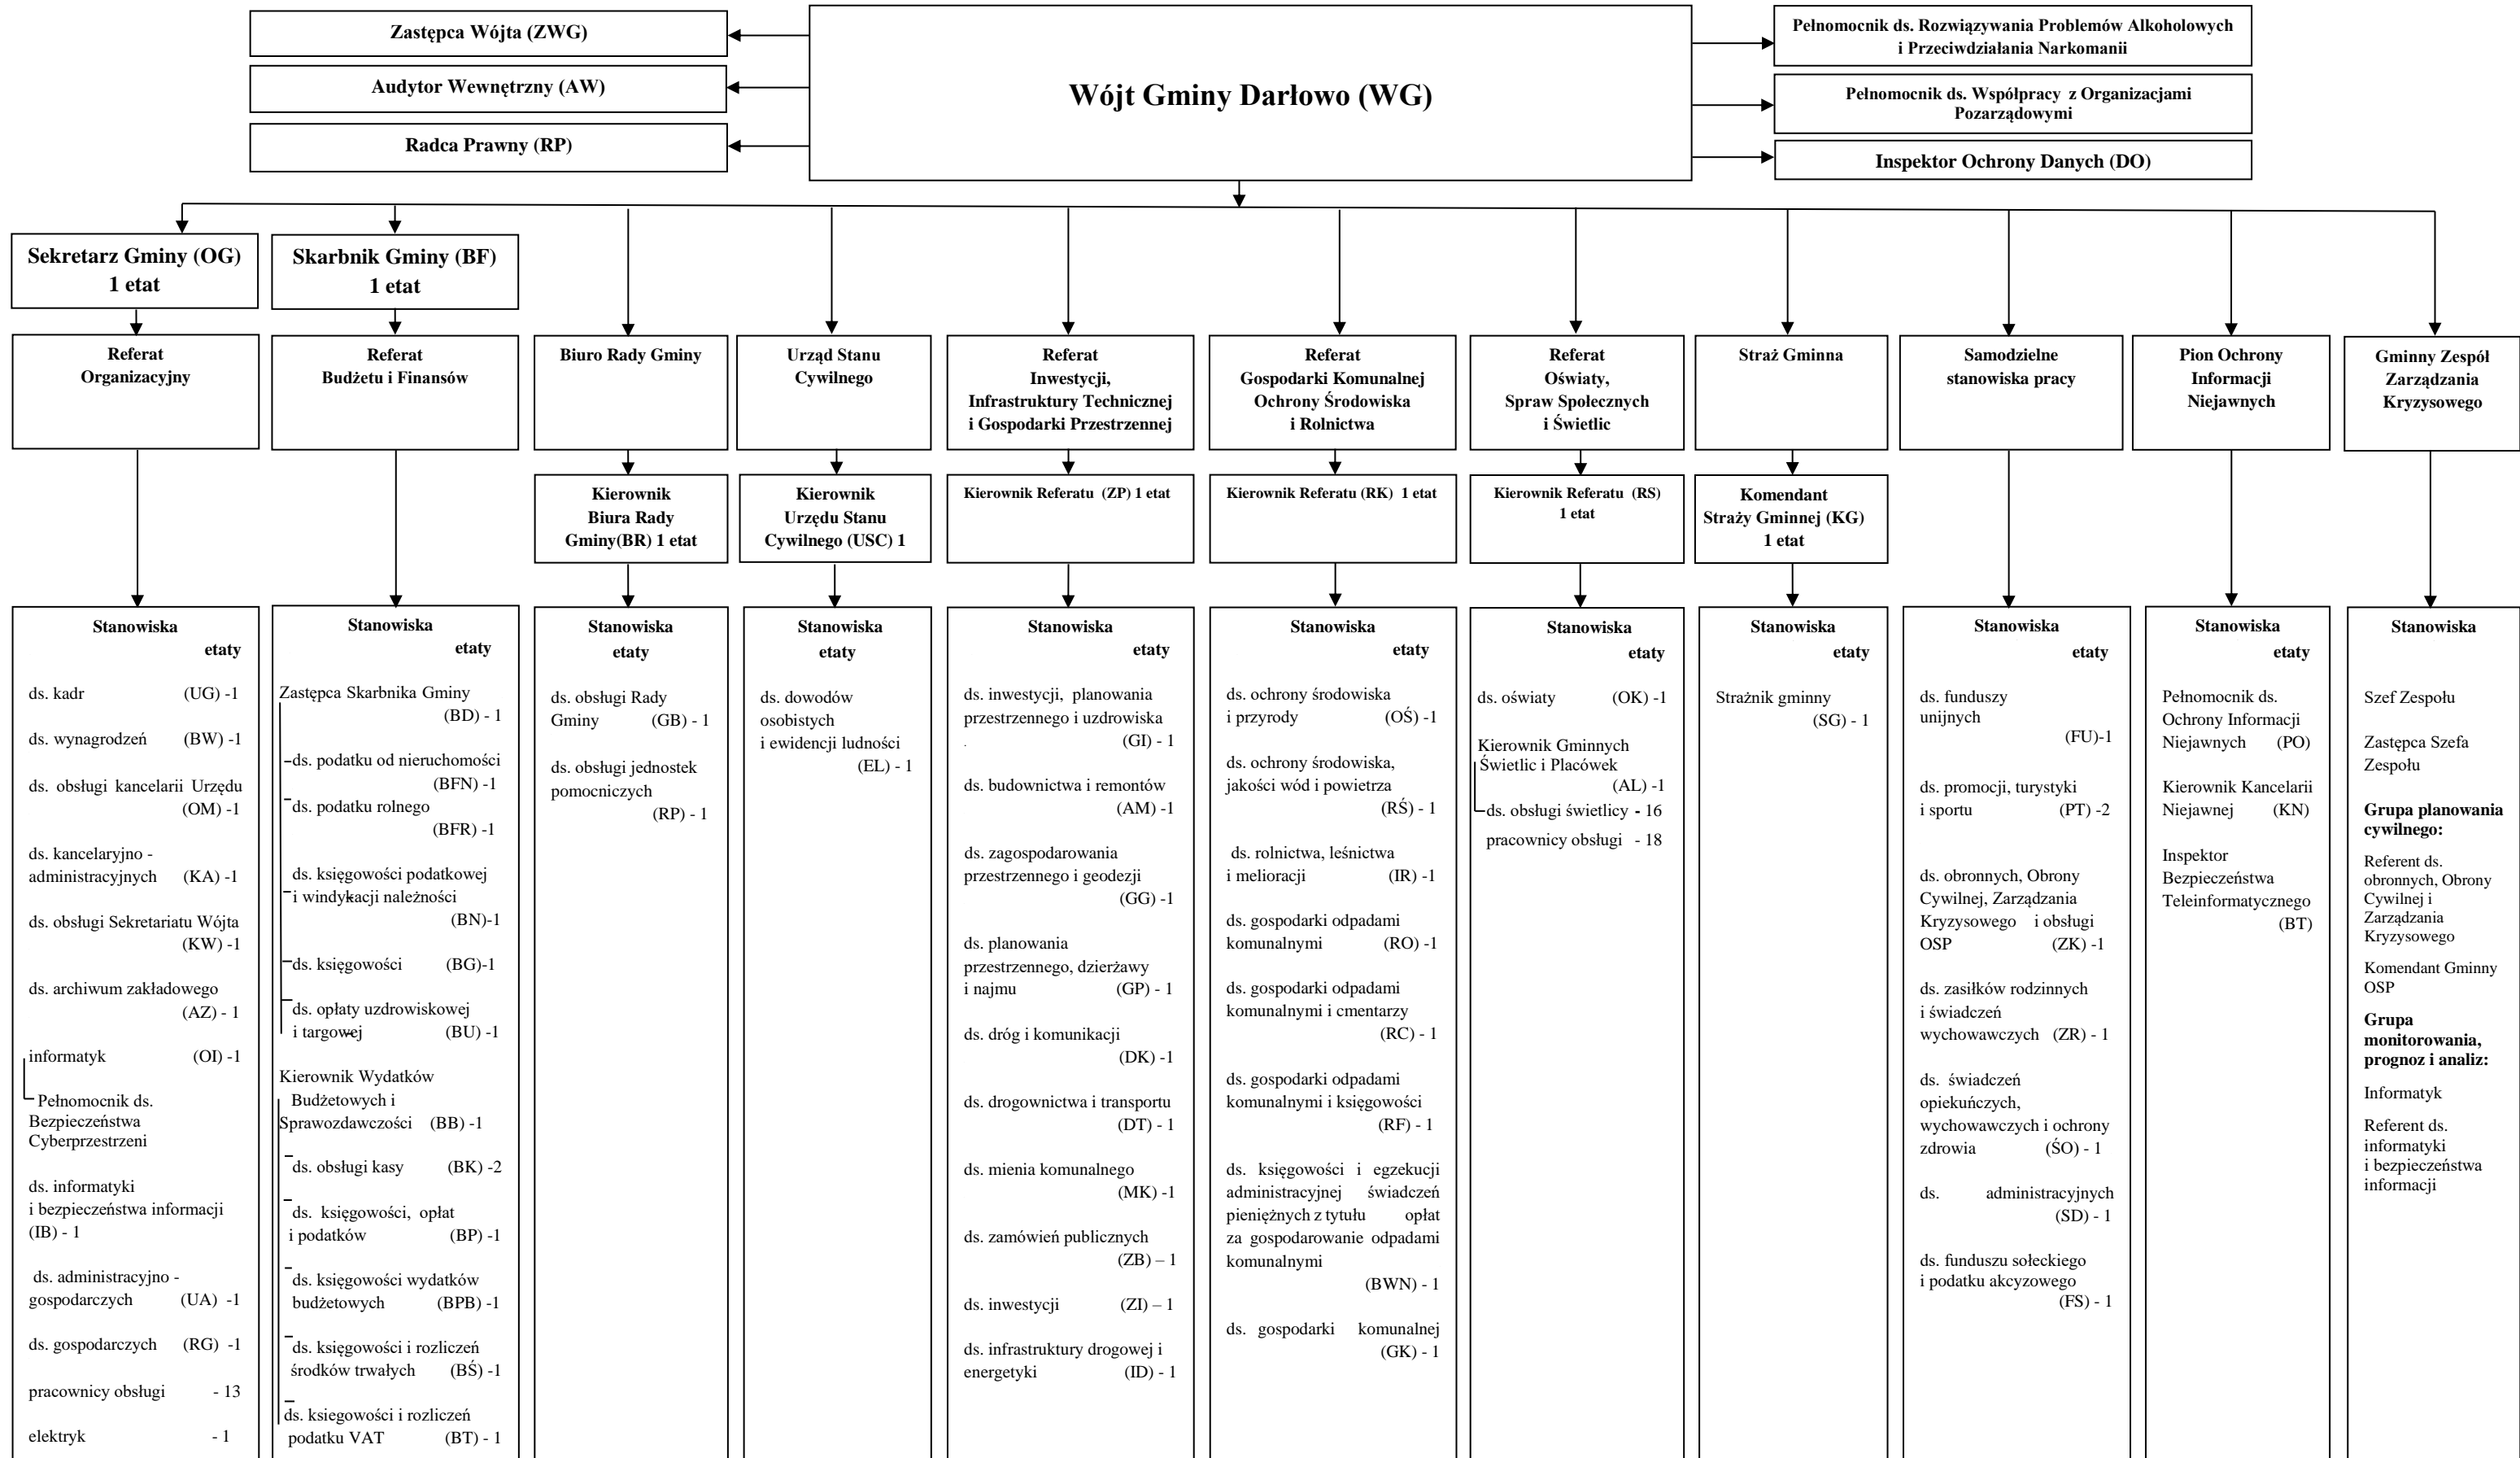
Zastępca Wójta (ZWG)

Audytor Wewnętrzny (AW)

Radca Prawny (RP)

Wójt Gminy Darłowo (WG)

Pełnomocnik ds. Rozwiązywania Problemów Alkoholowych i Przeciwdziałania Narkomanii

Pełnomocnik ds. Współpracy z Organizacjami Pozarządowymi

Inspektor Ochrony Danych (DO)

Sekretarz Gminy (OG) 1 etat

Skarbnik Gminy (BF) 1 etat

Referat Organizacyjny

Referat Budżetu i Finansów

Biuro Rady Gminy

Urząd Stanu Cywilnego

Referat Inwestycji, Infrastruktury Technicznej i Gospodarki Przestrzennej

Referat Gospodarki Komunalnej Ochrony Środowiska i Rolnictwa

Referat Oświaty, Spraw Społecznych i Świetlic

Straż Gminna

Samodzielne stanowiska pracy

Pion Ochrony Informacji Niejawnych

Gminny Zespół Zarządzania Kryzysowego

Kierownik Biura Rady Gminy(BR) 1 etat

Kierownik Urzędu Stanu Cywilnego (USC) 1

Kierownik Referatu (ZP) 1 etat

Kierownik Referatu (RK) 1 etat

Kierownik Referatu (RS) 1 etat

Komendant Straży Gminnej (KG) 1 etat

Stanowiska etaty

ds. kadr (UG) -1
ds. wynagrodzeń (BW) -1
ds. obsługi kancelarii Urzędu (OM) -1
ds. kancelaryjno - administracyjnych (KA) -1
ds. obsługi Sekretariatu Wójta (KW) -1
ds. archiwum zakładowego (AZ) - 1
informatyk (OI) -1
Pełnomocnik ds. Bezpieczeństwa Cyberprzestrzeni
ds. informatyki i bezpieczeństwa informacji (IB) - 1
ds. administracyjno - gospodarczych (UA) -1
ds. gospodarczych (RG) -1
pracownicy obsługi - 13
elektryk - 1

Stanowiska etaty

Zastępca Skarbnika Gminy (BD) - 1
ds. podatku od nieruchomości (BFN) -1
ds. podatku rolnego (BFR) -1
ds. księgowości podatkowej i windykacji należności (BN)-1
ds. księgowości (BG)-1
ds. opłaty uzdrowiskowej i targowej (BU) -1
Kierownik Wydatków Budżetowych i Sprawozdawczości (BB) -1
ds. obsługi kasy (BK) -2
ds. księgowości, opłat i podatków (BP) -1
ds. księgowości wydatków budżetowych (BPB) -1
ds. księgowości i rozliczeń środków trwałych (BŚ) -1
ds. księgowości i rozliczeń podatku VAT (BT) - 1

Stanowiska etaty

ds. obsługi Rady Gminy (GB) - 1
ds. obsługi jednostek pomocniczych (RP) - 1

Stanowiska etaty

ds. dowodów osobistych i ewidencji ludności (EL) - 1

Stanowiska etaty

ds. inwestycji, planowania przestrzennego i uzdrowiska (GI) - 1
ds. budownictwa i remontów (AM) -1
ds. zagospodarowania przestrzennego i geodezji (GG) -1
ds. planowania przestrzennego, dzierżawy i najmu (GP) - 1
ds. dróg i komunikacji (DK) -1
ds. drogownictwa i transportu (DT) - 1
ds. mienia komunalnego (MK) -1
ds. zamówień publicznych (ZB) – 1
ds. inwestycji (ZI) – 1
ds. infrastruktury drogowej i energetyki (ID) - 1

Stanowiska etaty

ds. ochrony środowiska i przyrody (OŚ) -1
ds. ochrony środowiska, jakości wód i powietrza (RŚ) - 1
ds. rolnictwa, leśnictwa i melioracji (IR) -1
ds. gospodarki odpadami komunalnymi (RO) -1
ds. gospodarki odpadami komunalnymi i cmentarzy (RC) - 1
ds. gospodarki odpadami komunalnymi i księgowości (RF) - 1
ds. księgowości i egzekucji administracyjnej świadczeń pieniężnych z tytułu opłat za gospodarowanie odpadami komunalnymi (BWN) - 1
ds. gospodarki komunalnej (GK) - 1

Stanowiska etaty

ds. oświaty (OK) -1
Kierownik Gminnych Świetlic i Placówek (AL) -1
ds. obsługi świetlicy - 16
pracownicy obsługi - 18

Stanowiska etaty

Strażnik gminny (SG) - 1

Stanowiska etaty

ds. funduszy unijnych (FU)-1
ds. promocji, turystyki i sportu (PT) -2
ds. obronnych, Obrony Cywilnej, Zarządzania Kryzysowego i obsługi OSP (ZK) -1
ds. zasiłków rodzinnych i świadczeń wychowawczych (ZR) - 1
ds. świadczeń opiekuńczych, wychowawczych i ochrony zdrowia (ŚO) - 1
ds. administracyjnych (SD) - 1
ds. funduszu sołeckiego i podatku akcyzowego (FS) - 1

Stanowiska etaty

Pełnomocnik ds. Ochrony Informacji Niejawnych (PO)
Kierownik Kancelarii Niejawnej (KN)
Inspektor Bezpieczeństwa Teleinformatycznego (BT)

Stanowiska

Szef Zespołu
Zastępca Szefa Zespołu
Grupa planowania cywilnego:
Referent ds. obronnych, Obrony Cywilnej i Zarządzania Kryzysowego
Komendant Gminny OSP
Grupa monitorowania, prognoz i analiz:
Informatyk
Referent ds. informatyki i bezpieczeństwa informacji